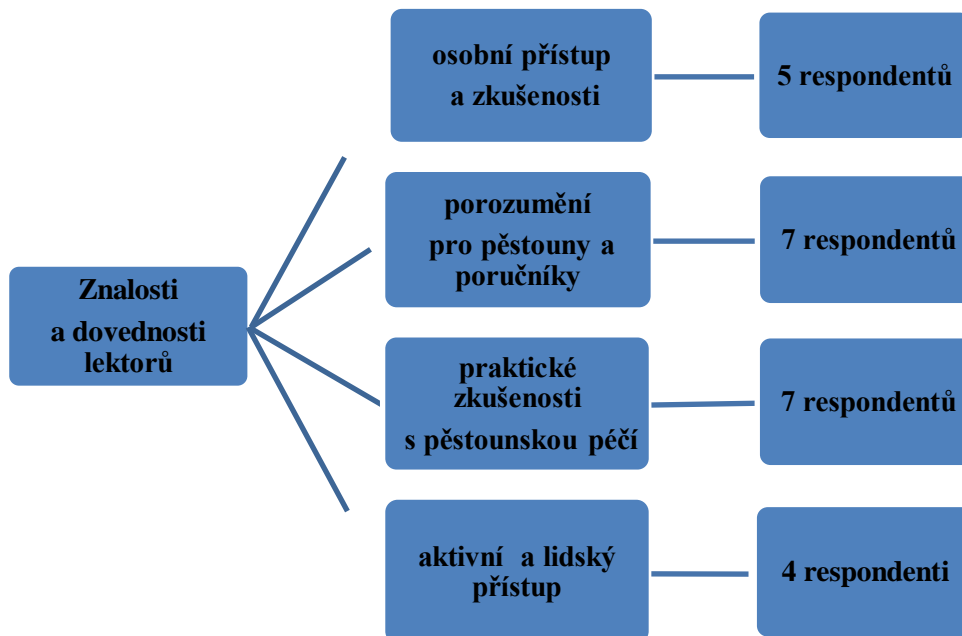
Znalosti a dovednosti lektorů

osobní přístup a zkušenosti

5 respondentů

porozumění pro pěstouny a poručníky

7 respondentů

praktické zkušenosti s pěstounskou péčí

7 respondentů

aktivní a lidský přístup

4 respondenti